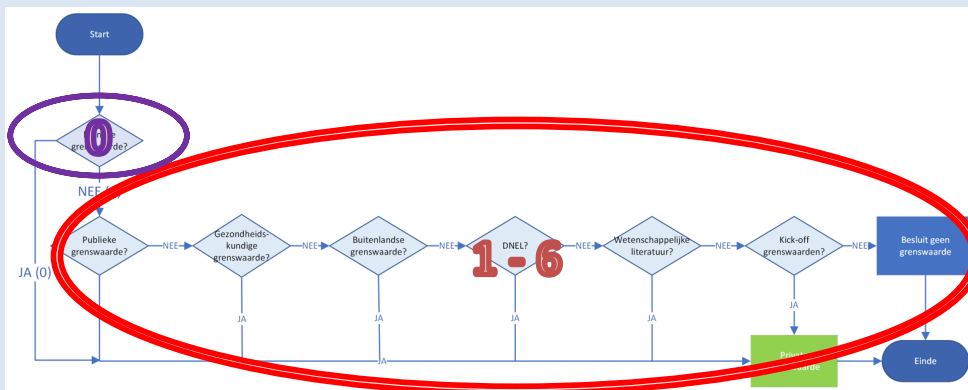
Start

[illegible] grenswaarde?

0

NEE (

JA (0)

Publieke grenswaarde?

NEE

Gezondheidskundige grenswaarde?

NEE

Buitenlandse grenswaarde?

NEE

DNEL?

1 - 6

NEE

Wetenschappelijke literatuur?

NEE

Kick-off grenswaarden?

NEE

Besluit geen grenswaarde

JA

JA

JA

JA

JA

JA

Priv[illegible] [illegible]waarde

Einde